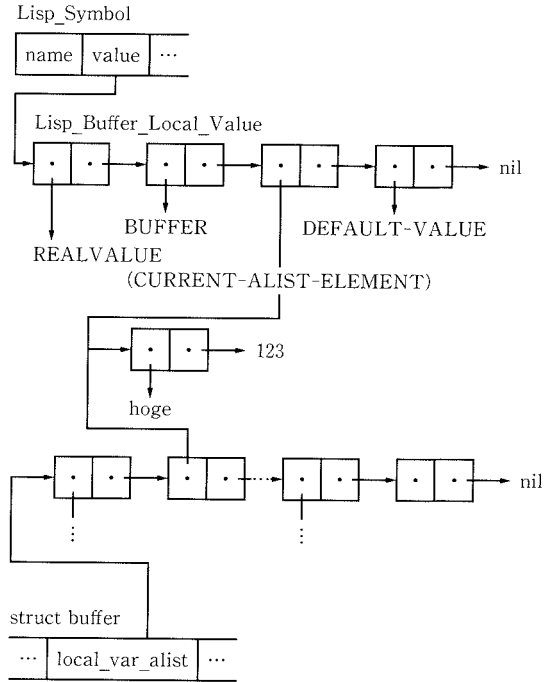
Lisp_Symbol

| name | value | ··· |
|---|---|---|

Lisp_Buffer_Local_Value

nil

BUFFER

DEFAULT-VALUE

REALVALUE

(CURRENT-ALIST-ELEMENT)

123

hoge

nil

⋮

⋮

struct buffer

| ··· | local_var_alist | ··· |
|---|---|---|